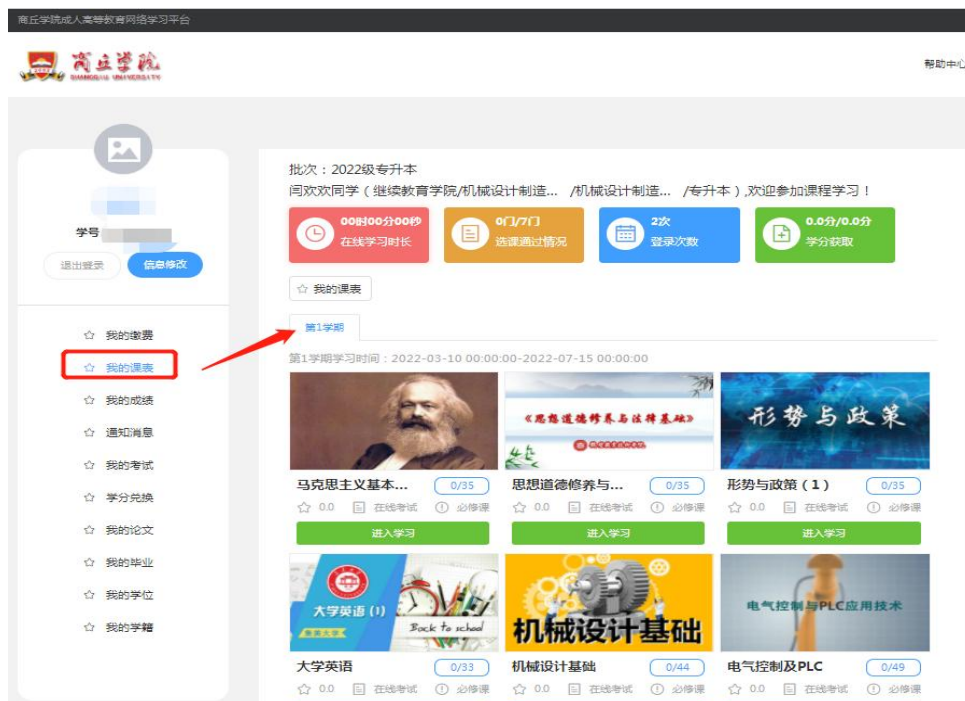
商丘学院成人高等教育网络学习平台

商丘学院 SHANGQIU UNIVERSITY

帮助中心

学号

退出登录 信息修改

我的缴费
我的课表
我的成绩
通知消息
我的考试
学分兑换
我的论文
我的毕业
我的学位
我的学籍

批次：2022级专升本
闫欢欢同学（继续教育学院/机械设计制造... /机械设计制造... /专升本）,欢迎参加课程学习！

00时00分00秒 在线学习时长
0门/7门 选课通过情况
2次 登录次数
0.0分/0.0分 学分获取

我的课表

第1学期

第1学期学习时间：2022-03-10 00:00:00-2022-07-15 00:00:00

马克思主义基本... 0/35 0.0 在线考试 必修课 进入学习

《思想道德修养与法律基础》
思想道德修养与... 0/35 0.0 在线考试 必修课 进入学习

形势与政策
形势与政策（1） 0/35 0.0 在线考试 必修课 进入学习

大学英语(I) Back to school
大学英语 0/33 0.0 在线考试 必修课

机械设计基础
机械设计基础 0/44 0.0 在线考试 必修课

电气控制与PLC应用技术
电气控制及PLC 0/49 0.0 在线考试 必修课